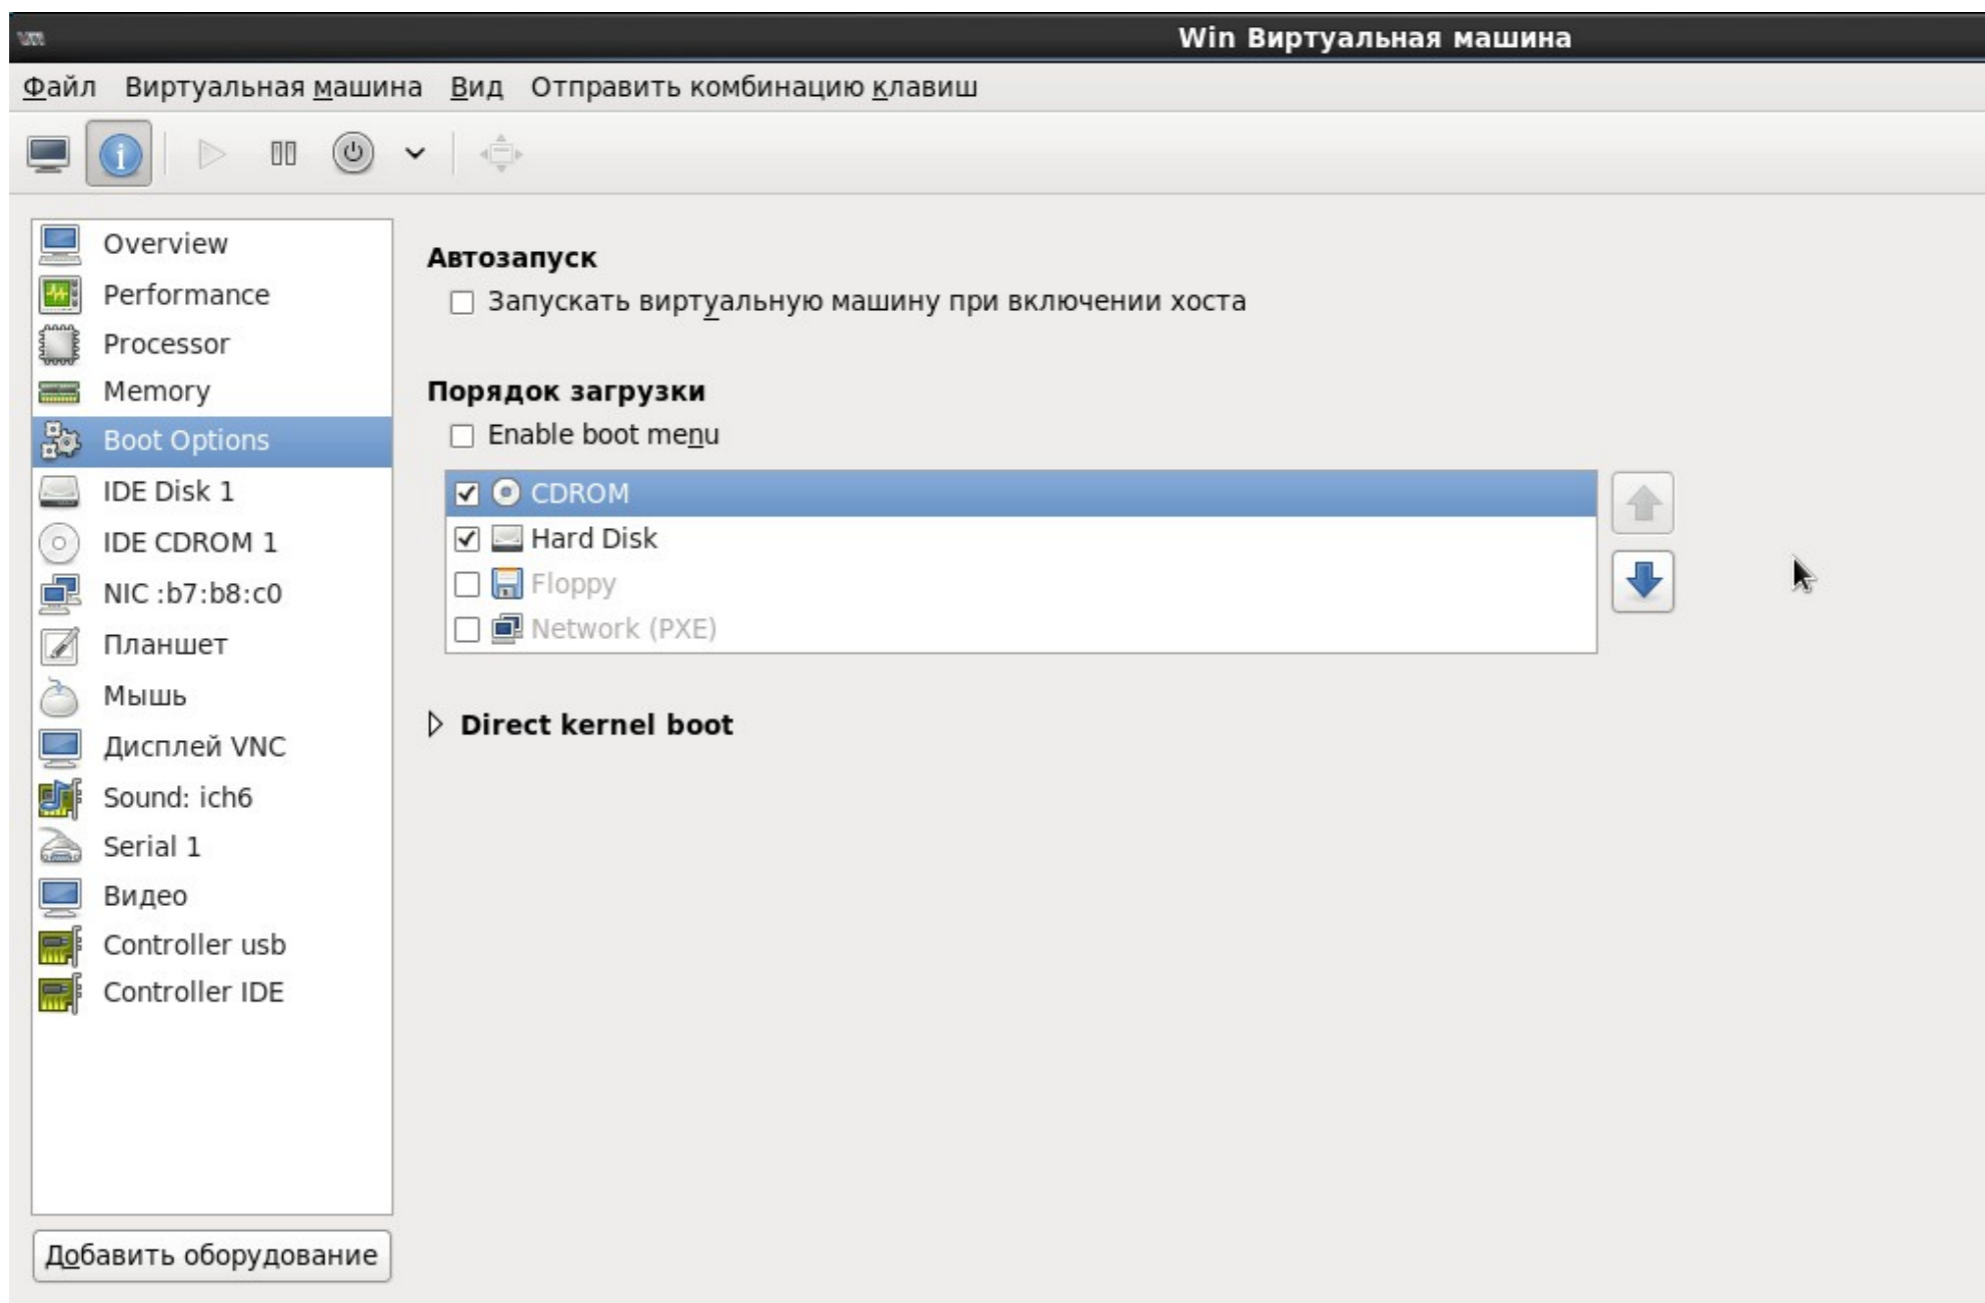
Win Виртуальная машина

Файл Виртуальная машина Вид Отправить комбинацию клавиш

Overview
Performance
Processor
Memory
Boot Options
IDE Disk 1
IDE CDROM 1
NIC :b7:b8:c0
Планшет
Мышь
Дисплей VNC
Sound: ich6
Serial 1
Видео
Controller usb
Controller IDE

Добавить оборудование

Автозапуск
☐ Запускать виртуальную машину при включении хоста

Порядок загрузки
☐ Enable boot menu
☑ CDROM
☑ Hard Disk
☐ Floppy
☐ Network (PXE)

Direct kernel boot